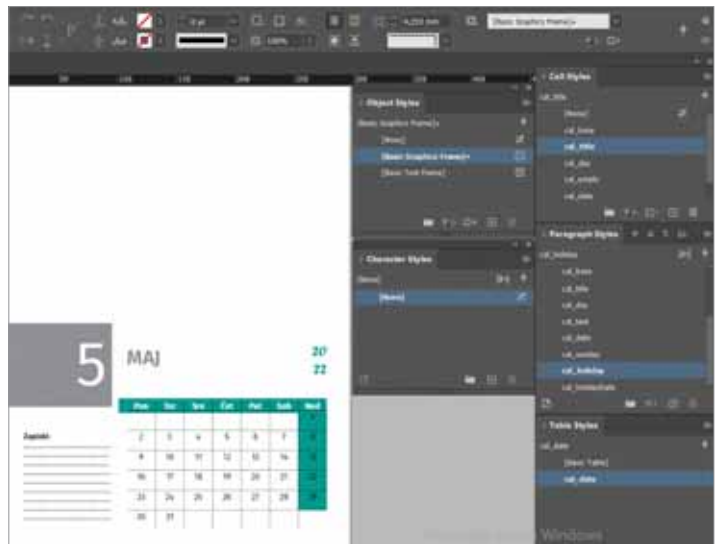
[Basic Graphics Frame]+

100%

Object Styles

[Basic Graphics Frame]+

[None]

[Basic Graphics Frame]+

[Basic Text Frame]

Character Styles

[None]

[None]

Cell Styles

cal_title

[None]

cal_base

cal_title

cal_day

cal_empty

cal_date

Paragraph Styles

cal_holiday

cal_base

cal_title

cal_day

cal_text

cal_date

cal_weekn

cal_holiday

cal_holidayDate

Table Styles

cal_date

[Basic Table]

cal_date

5

MAJ

20

22

| Pon | Uto | Sre | Čet | Pet | Sub | Ned |
|---|---|---|---|---|---|---|
| | | | | | | 1 |
| 2 | 3 | 4 | 5 | 6 | 7 | 8 |
| 9 | 10 | 11 | 12 | 13 | 14 | 15 |
| 16 | 17 | 18 | 19 | 20 | 21 | 22 |
| 23 | 24 | 25 | 26 | 27 | 28 | 29 |
| 30 | 31 | | | | | |

Zapiski

Windows